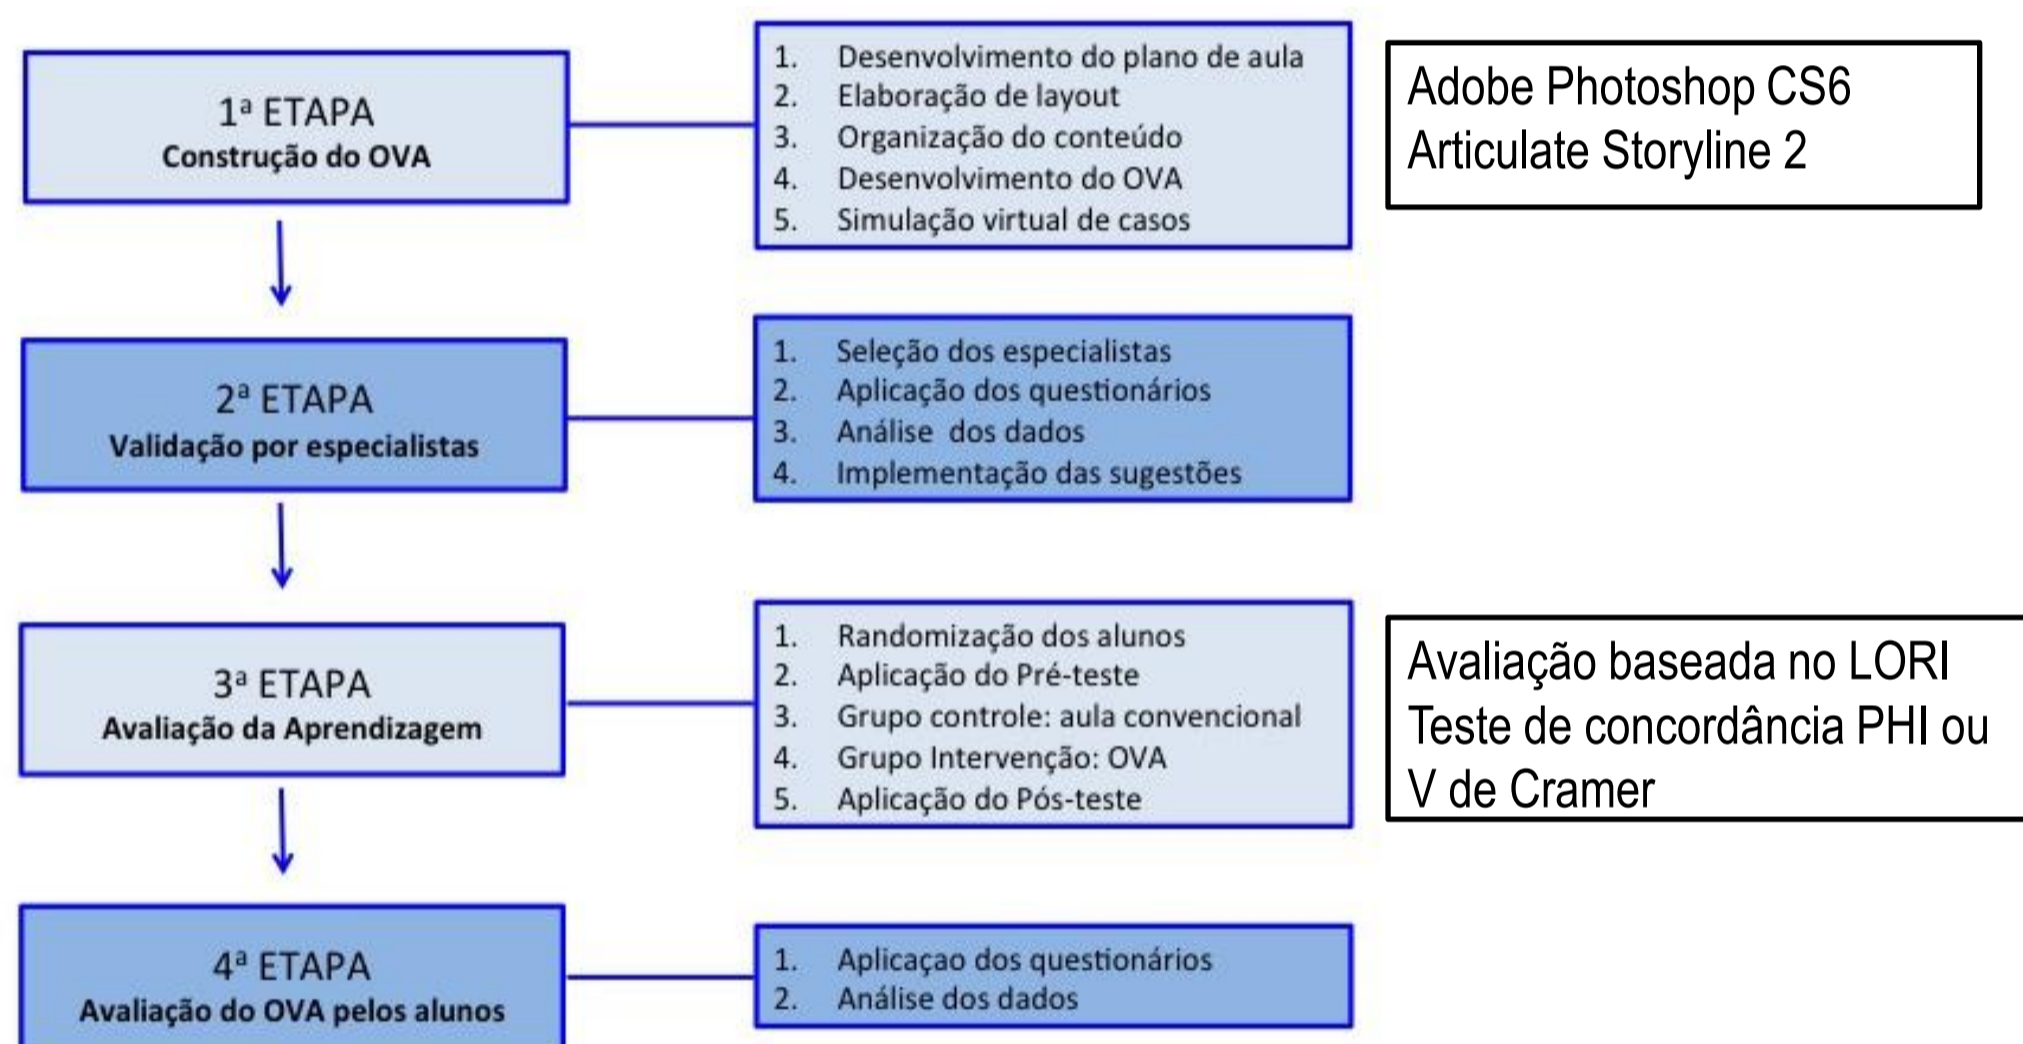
1ª ETAPA
Construção do OVA

1. Desenvolvimento do plano de aula
2. Elaboração de layout
3. Organização do conteúdo
4. Desenvolvimento do OVA
5. Simulação virtual de casos

Adobe Photoshop CS6
Articulate Storyline 2

2ª ETAPA
Validação por especialistas

1. Seleção dos especialistas
2. Aplicação dos questionários
3. Análise dos dados
4. Implementação das sugestões

3ª ETAPA
Avaliação da Aprendizagem

1. Randomização dos alunos
2. Aplicação do Pré-teste
3. Grupo controle: aula convencional
4. Grupo Intervenção: OVA
5. Aplicação do Pós-teste

Avaliação baseada no LORI
Teste de concordância PHI ou V de Cramer

4ª ETAPA
Avaliação do OVA pelos alunos

1. Aplicaçao dos questionários
2. Análise dos dados